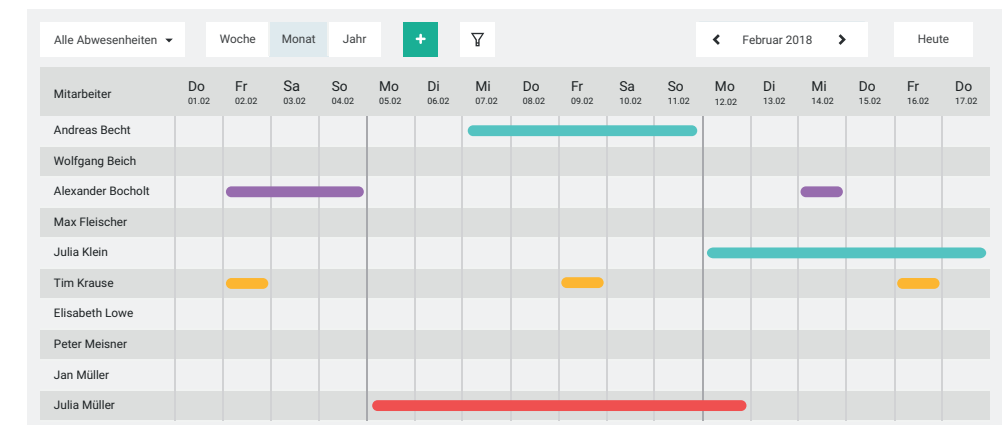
Alle Abwesenheiten

Woche | Monat | Jahr

+

Februar 2018

Heute

| Mitarbeiter | Do 01.02 | Fr 02.02 | Sa 03.02 | So 04.02 | Mo 05.02 | Di 06.02 | Mi 07.02 | Do 08.02 | Fr 09.02 | Sa 10.02 | So 11.02 | Mo 12.02 | Di 13.02 | Mi 14.02 | Do 15.02 | Fr 16.02 | Do 17.02 |
|---|---|---|---|---|---|---|---|---|---|---|---|---|---|---|---|---|---|
| Andreas Becht | | | | | | | | | | | | | | | | | |
| Wolfgang Beich | | | | | | | | | | | | | | | | | |
| Alexander Bocholt | | | | | | | | | | | | | | | | | |
| Max Fleischer | | | | | | | | | | | | | | | | | |
| Julia Klein | | | | | | | | | | | | | | | | | |
| Tim Krause | | | | | | | | | | | | | | | | | |
| Elisabeth Lowe | | | | | | | | | | | | | | | | | |
| Peter Meisner | | | | | | | | | | | | | | | | | |
| Jan Müller | | | | | | | | | | | | | | | | | |
| Julia Müller | | | | | | | | | | | | | | | | | |